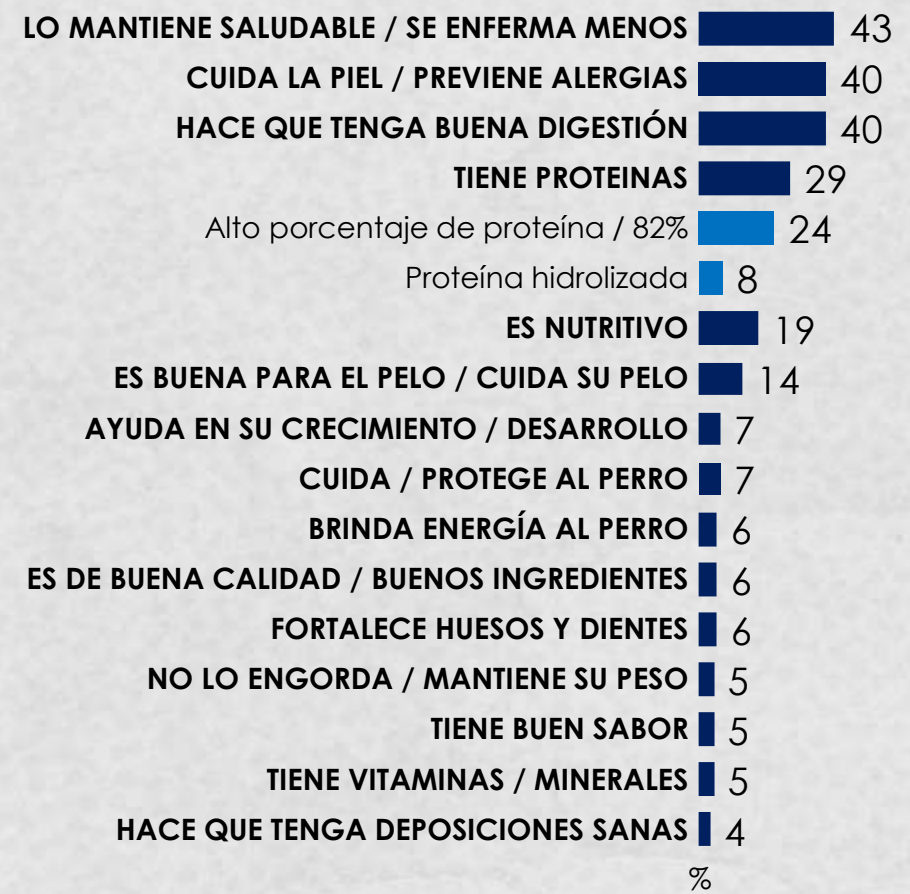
LO MANTIENE SALUDABLE / SE ENFERMA MENOS 43
CUIDA LA PIEL / PREVIENE ALERGIAS 40
HACE QUE TENGA BUENA DIGESTIÓN 40
TIENE PROTEINAS 29
Alto porcentaje de proteína / 82% 24
Proteína hidrolizada 8
ES NUTRITIVO 19
ES BUENA PARA EL PELO / CUIDA SU PELO 14
AYUDA EN SU CRECIMIENTO / DESARROLLO 7
CUIDA / PROTEGE AL PERRO 7
BRINDA ENERGÍA AL PERRO 6
ES DE BUENA CALIDAD / BUENOS INGREDIENTES 6
FORTALECE HUESOS Y DIENTES 6
NO LO ENGORDA / MANTIENE SU PESO 5
TIENE BUEN SABOR 5
TIENE VITAMINAS / MINERALES 5
HACE QUE TENGA DEPOSICIONES SANAS 4
%